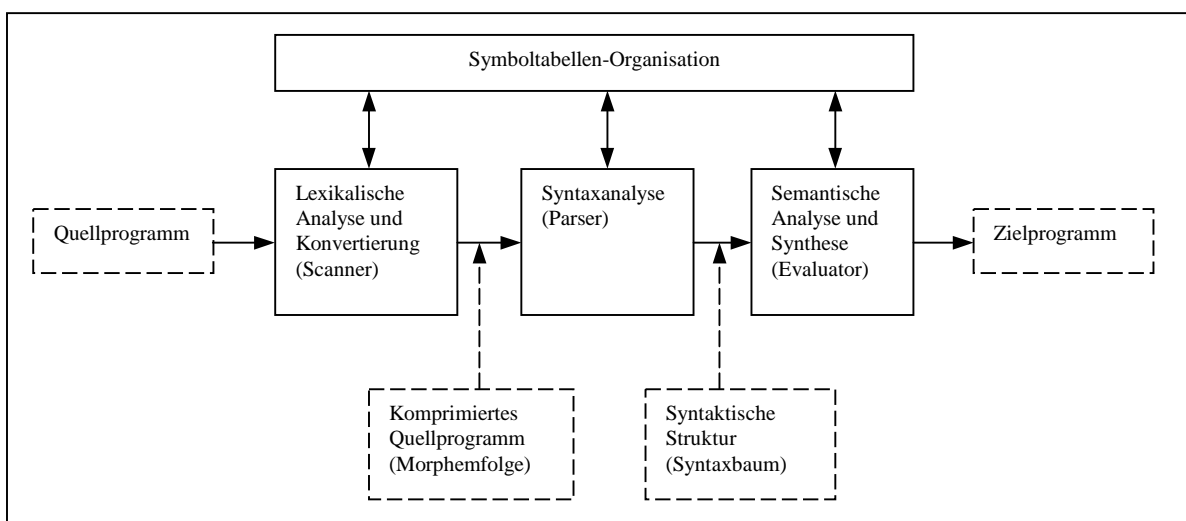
Symboltabellen-Organisation

Quellprogramm

Lexikalische Analyse und Konvertierung (Scanner)

Syntaxanalyse (Parser)

Semantische Analyse und Synthese (Evaluator)

Zielprogramm

Komprimiertes Quellprogramm (Morphemfolge)

Syntaktische Struktur (Syntaxbaum)